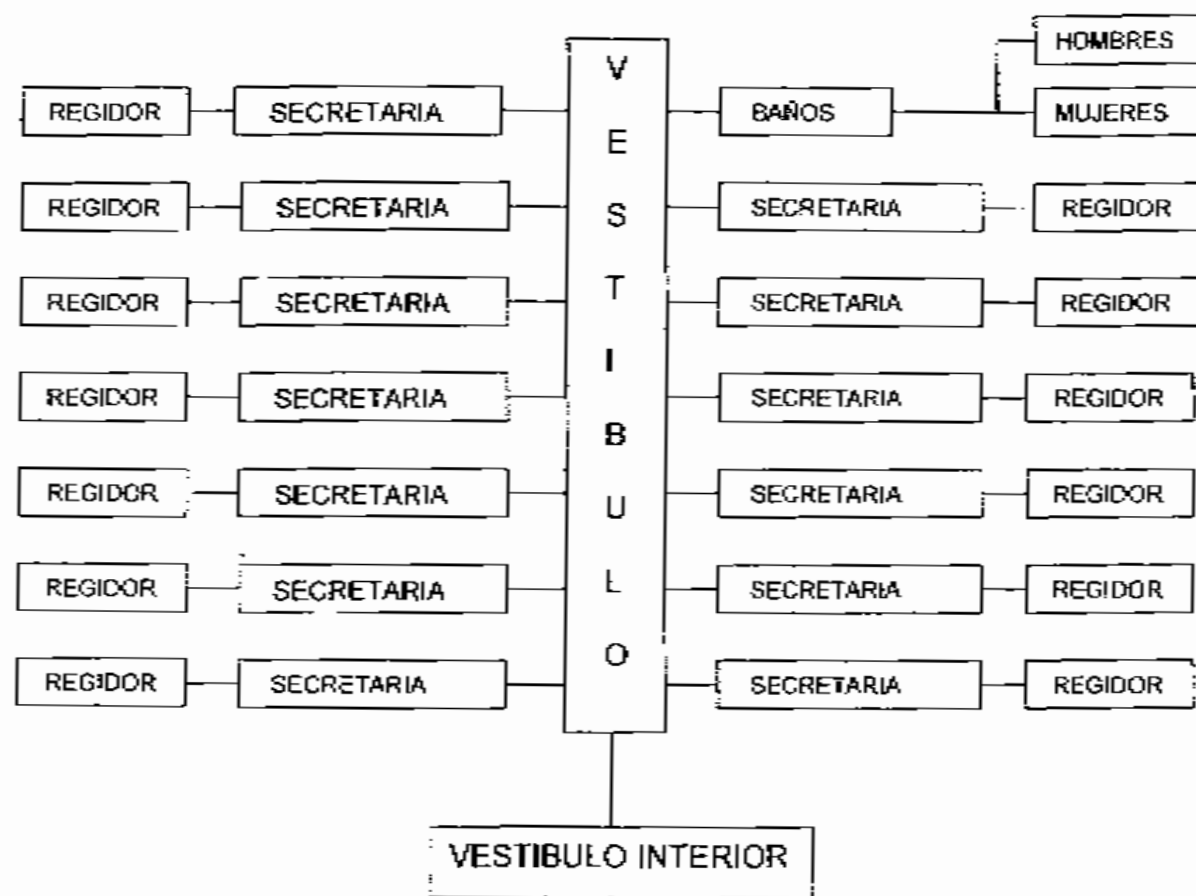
REGIDOR SECRETARIA
REGIDOR SECRETARIA
REGIDOR SECRETARIA
REGIDOR SECRETARIA
REGIDOR SECRETARIA
REGIDOR SECRETARIA
REGIDOR SECRETARIA

V E S T I B U L O

BAÑOS HOMBRES MUJERES
SECRETARIA REGIDOR
SECRETARIA REGIDOR
SECRETARIA REGIDOR
SECRETARIA REGIDOR
SECRETARIA REGIDOR
SECRETARIA REGIDOR

VESTIBULO INTERIOR